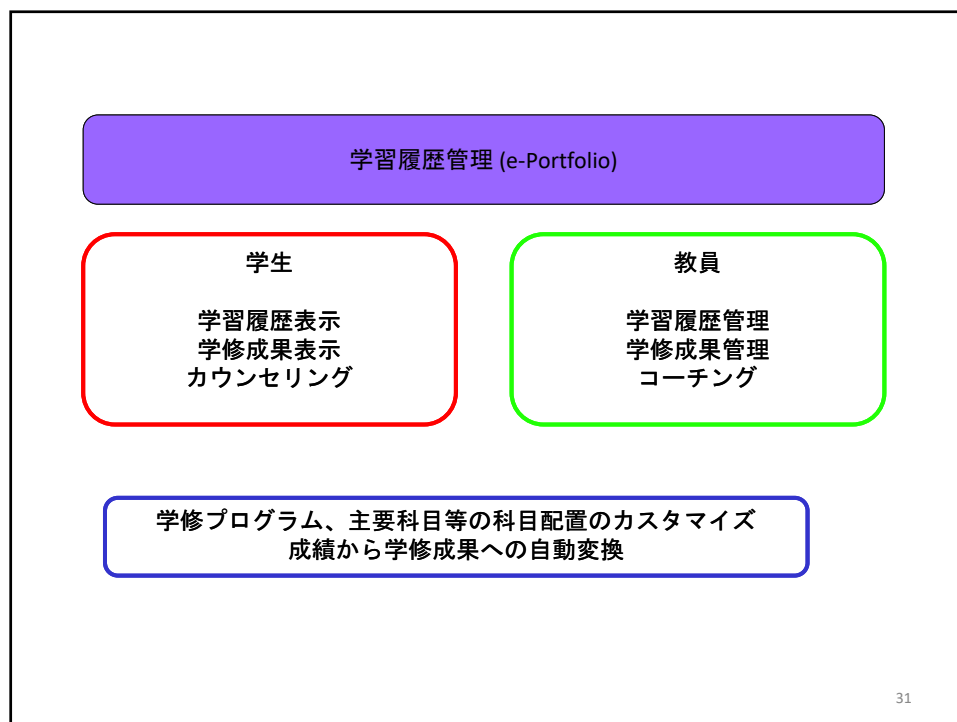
学習履歴管理 (e-Portfolio)

学生

学習履歴表示
学修成果表示
カウンセリング

教員

学習履歴管理
学修成果管理
コーチング

学修プログラム、主要科目等の科目配置のカスタマイズ
成績から学修成果への自動変換

31